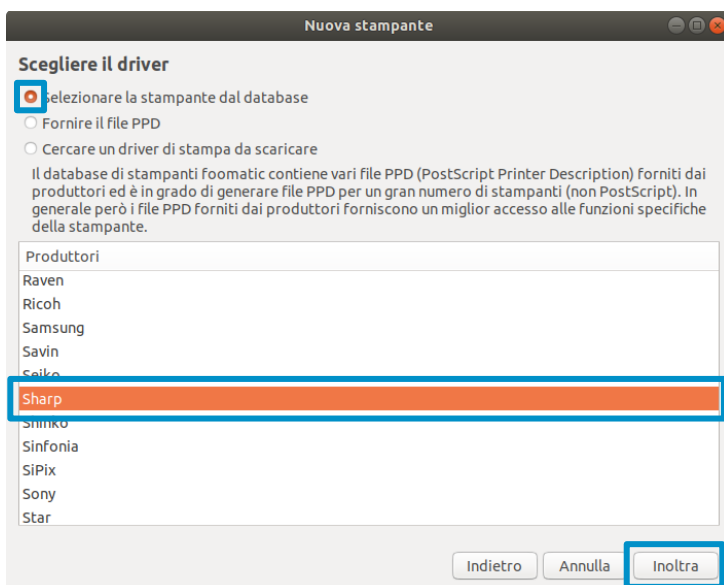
Nuova stampante

Scegliere il driver

Selezionare la stampante dal database

Fornire il file PPD

Cercare un driver di stampa da scaricare

Il database di stampanti foomatic contiene vari file PPD (PostScript Printer Description) forniti dai produttori ed è in grado di generare file PPD per un gran numero di stampanti (non PostScript). In generale però i file PPD forniti dai produttori forniscono un miglior accesso alle funzioni specifiche della stampante.

Produttori
Raven
Ricoh
Samsung
Savin
Seiko
Sharp
Shinko
Sinfonia
SiPix
Sony
Star

Indietro Annulla Inoltra